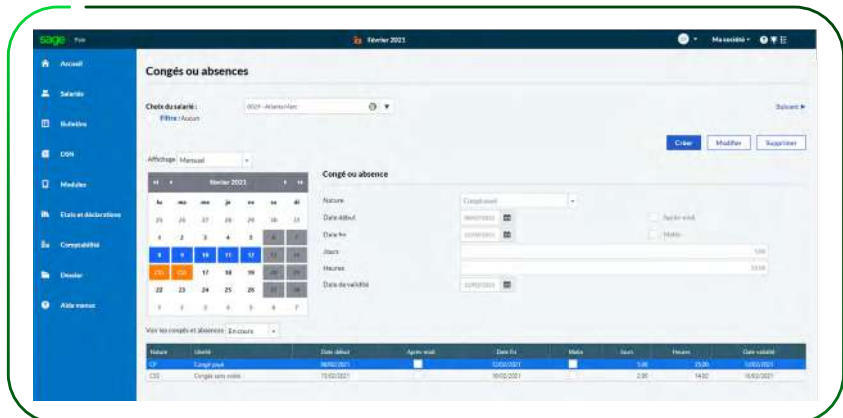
sage Paie

Février 2021

Ma société

Accueil
Salariés
Bulletins
DSN
Modules
Etats et déclarations
Comptabilité
Dossier
Aide menus

Congés ou absences

Choix du salarié : 0009 - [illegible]
Filtre : Aucun

Suivant ▸

Créer
Modifier
Supprimer

Affichage Mensuel

Février 2021

| lu | ma | me | je | ve | sa | di |
|---|---|---|---|---|---|---|
| 25 | 26 | 27 | 28 | 29 | 30 | 31 |
| 1 | 2 | 3 | 4 | 5 | 6 | 7 |
| 8 | 9 | 10 | 11 | 12 | 13 | 14 |
| CSS | CSS | 17 | 18 | 19 | 20 | 21 |
| 22 | 23 | 24 | 25 | 26 | 27 | 28 |
| 1 | 2 | 3 | 4 | 5 | 6 | 7 |

Congé ou absence

Nature: Congé payé
Date début: 08/02/2021
Date fin: 12/02/2021
Jours: 5,00
Heures: 35,00
Date de validité: 12/02/2021
Après-midi
Matin

Voir les congés et absences En cours

| Nature | Libellé | Date début | Après-midi | Date fin | Matin | Jours | Heures | Date validité |
|---|---|---|---|---|---|---|---|---|
| CP | Congé payé | 08/02/2021 | | 12/02/2021 | | 5,00 | 35,00 | 12/02/2021 |
| CSS | Congés sans solde | 15/02/2021 | | 16/02/2021 | | 2,00 | 14,00 | 16/02/2021 |